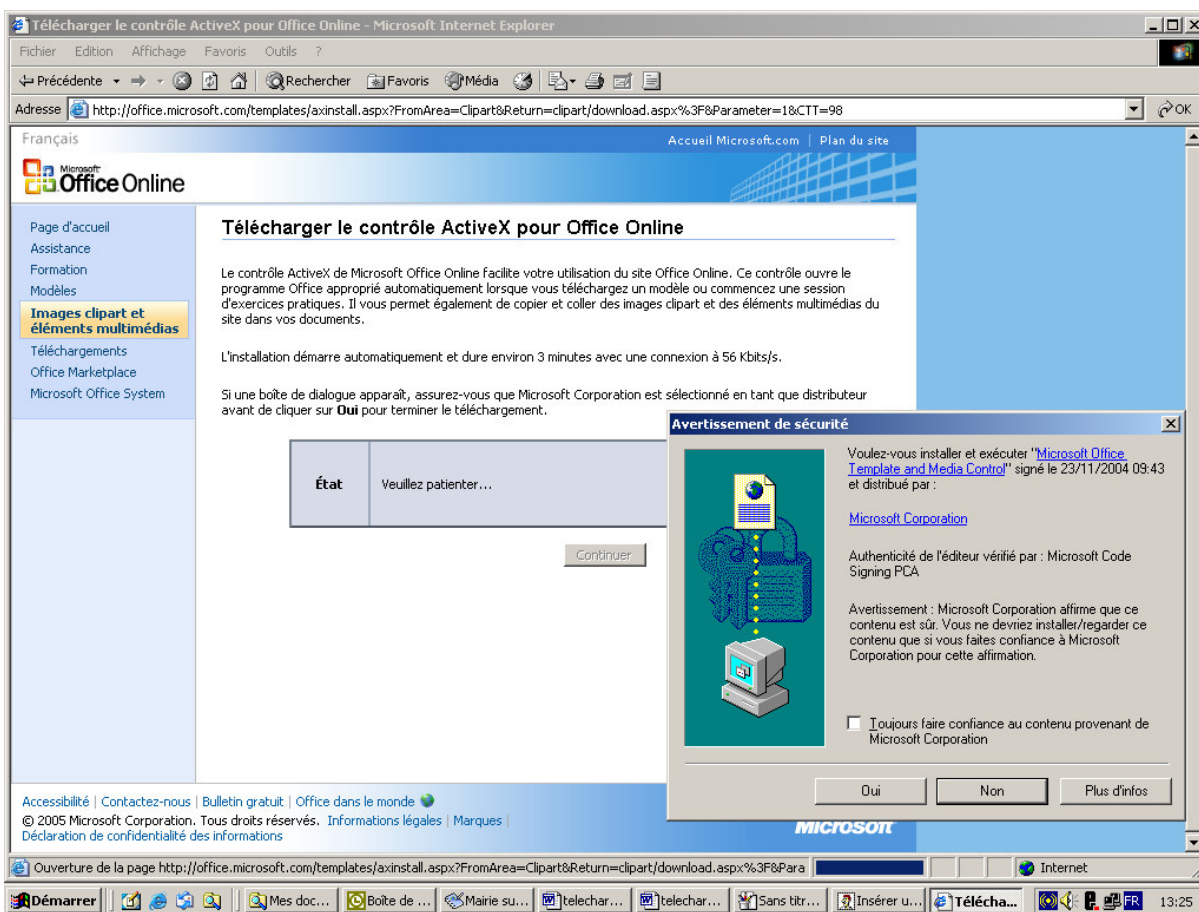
Télécharger le contrôle ActiveX pour Office Online - Microsoft Internet Explorer

Fichier Edition Affichage Favoris Outils ?

Précédente Rechercher Favoris Média

Adresse http://office.microsoft.com/templates/axinstall.aspx?FromArea=Clipart&Return=clipart/download.aspx%3F&Parameter=1&CTT=98 OK

Français

Accueil Microsoft.com | Plan du site

Microsoft Office Online

Page d'accueil
Assistance
Formation
Modèles
Images clipart et éléments multimédias
Téléchargements
Office Marketplace
Microsoft Office System

Télécharger le contrôle ActiveX pour Office Online

Le contrôle ActiveX de Microsoft Office Online facilite votre utilisation du site Office Online. Ce contrôle ouvre le programme Office approprié automatiquement lorsque vous téléchargez un modèle ou commencez une session d'exercices pratiques. Il vous permet également de copier et coller des images clipart et des éléments multimédias du site dans vos documents.

L'installation démarre automatiquement et dure environ 3 minutes avec une connexion à 56 Kbits/s.

Si une boîte de dialogue apparaît, assurez-vous que Microsoft Corporation est sélectionné en tant que distributeur avant de cliquer sur **Oui** pour terminer le téléchargement.

| État | Veuillez patienter... |
|---|---|

Continuer

Avertissement de sécurité

Voulez-vous installer et exécuter "Microsoft Office Template and Media Control" signé le 23/11/2004 09:43 et distribué par :

Microsoft Corporation

Authenticité de l'éditeur vérifié par : Microsoft Code Signing PCA

Avertissement : Microsoft Corporation affirme que ce contenu est sûr. Vous ne devriez installer/regarder ce contenu que si vous faites confiance à Microsoft Corporation pour cette affirmation.

Toujours faire confiance au contenu provenant de Microsoft Corporation

Oui Non Plus d'infos

Accessibilité | Contactez-nous | Bulletin gratuit | Office dans le monde
© 2005 Microsoft Corporation. Tous droits réservés. Informations légales | Marques |
Déclaration de confidentialité des informations

Microsoft

Ouverture de la page http://office.microsoft.com/templates/axinstall.aspx?FromArea=Clipart&Return=clipart/download.aspx%3F&Para Internet

Démarrer Mes doc... Boîte de ... Mairie su... telechar... telechar... Sans titr... Insérer u... Crtl Télécha... FR 13:25